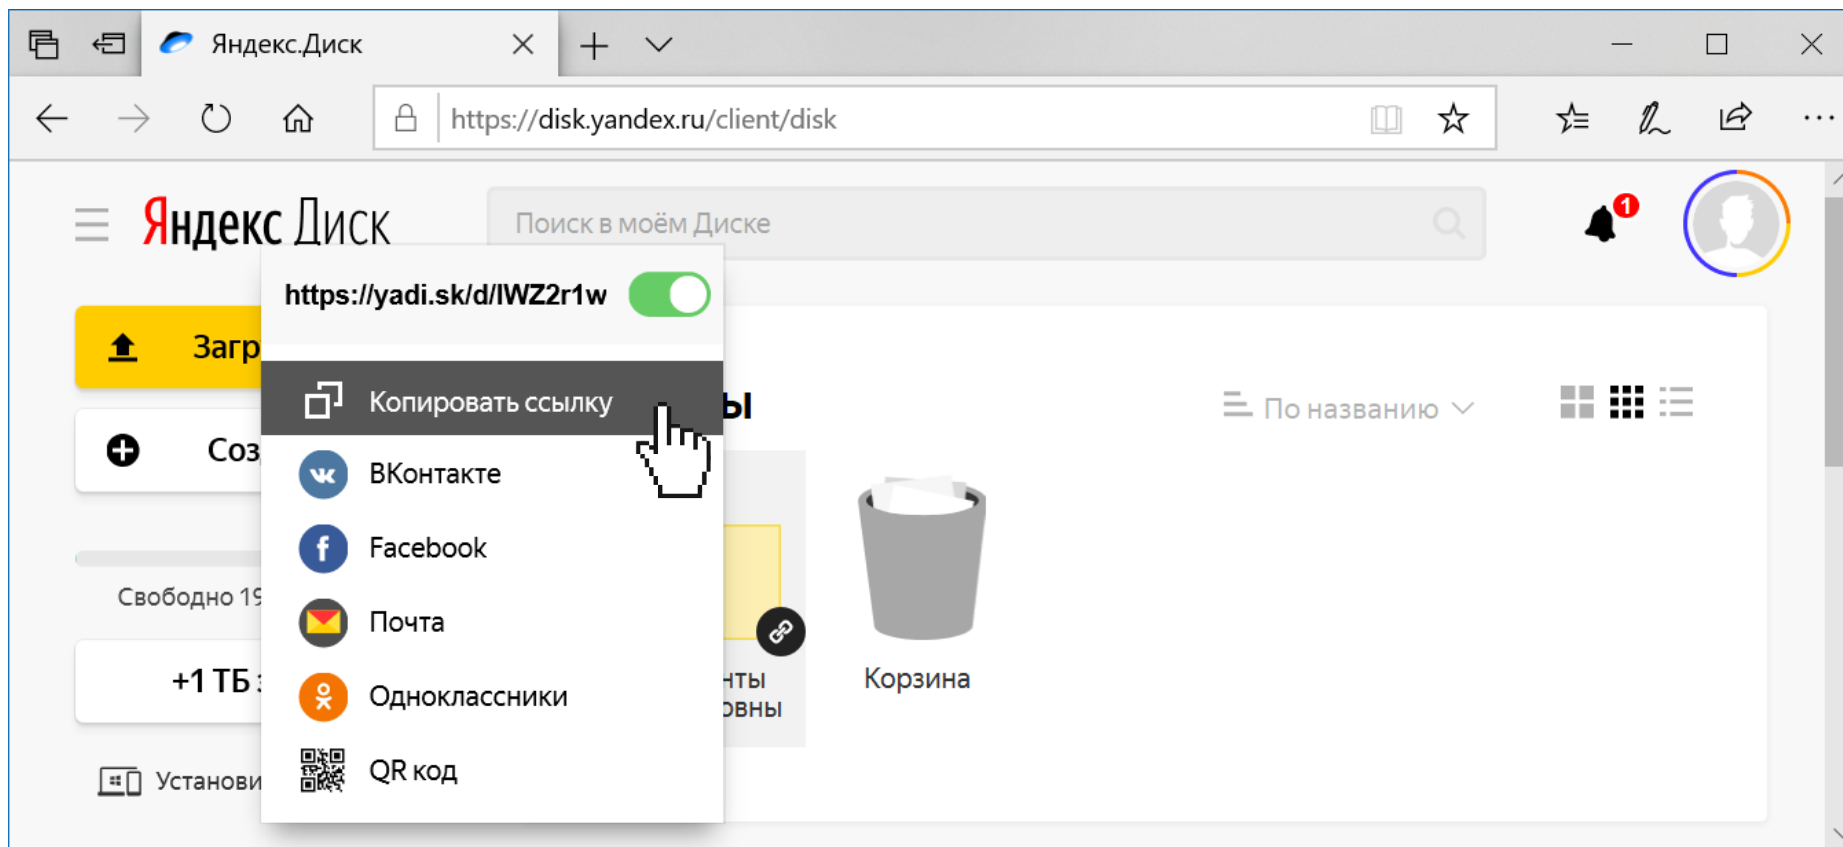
Яндекс.Диск

https://disk.yandex.ru/client/disk

Яндекс Диск

Поиск в моём Диске

1

https://yadi.sk/d/lWZ2r1w

Загр

Копировать ссылку

ВКонтакте

Facebook

Почта

Одноклассники

QR код

Соз

Свободно 19

+1 ТБ

Установи

ы

По названию

нты
овны

Корзина